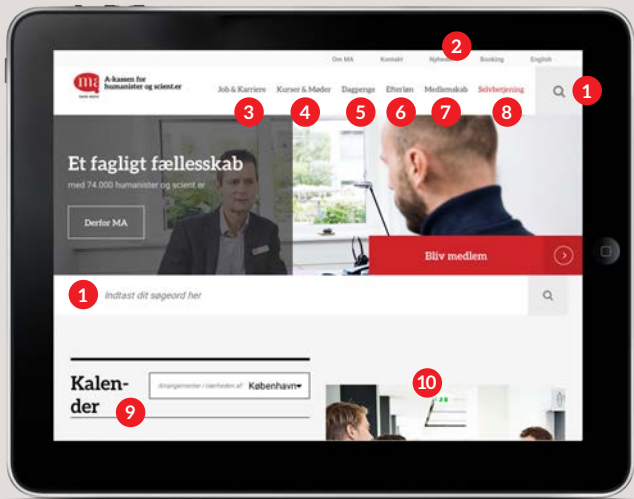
Om MA Kontakt Nyheder Booking English

2

ma A-kassen for humanister og scient.er

Job & Karriere Kurser & Møder Dagpenge Efterløn Medlemskab Selvbetjening

1

3 4 5 6 7 8

Et fagligt fællesskab

med 74.000 humanister og scient.er

Derfor MA

Bliv medlem

1 Indtast dit søgeord her

Kalender

9

Arrangementer i nærheden af København

10